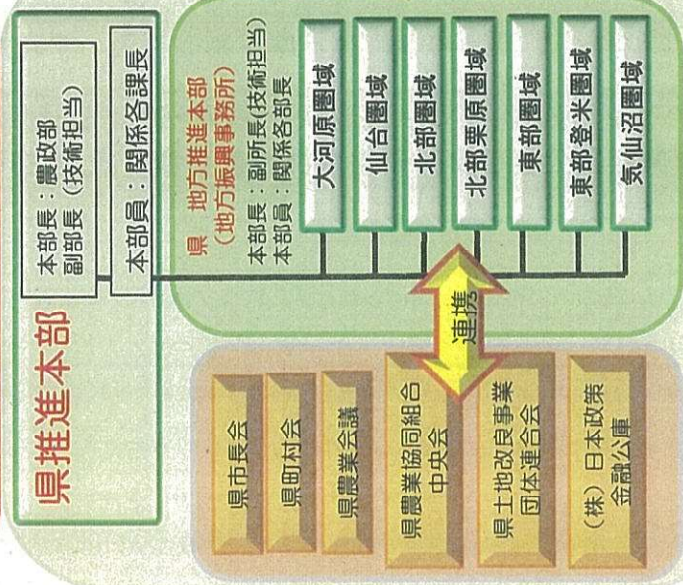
県推進本部

本部長：農政部
副部長（技術担当）

本部員：関係各課長

県　地方推進本部
（地方振興事務所）
本部長：副所長（技術担当）
本部員：関係各部長

大河原圏域
仙台圏域
北部圏域
北部栗原圏域
東部圏域
東部登米圏域
気仙沼圏域

連携

県市長会
県町村会
県農業会議
県農業協同組合中央会
県土地改良事業団体連合会
（株）日本政策金融公庫